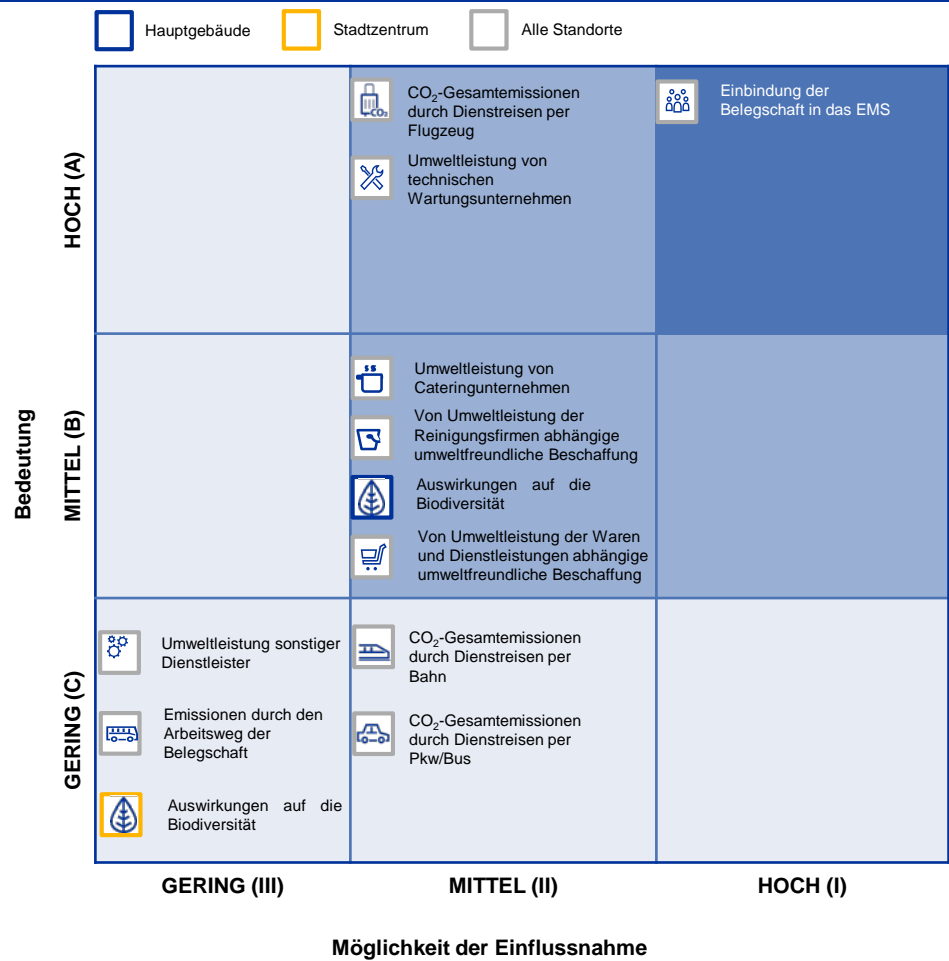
Hauptgebäude Stadtzentrum Alle Standorte

| | GERING (III) | MITTEL (II) | HOCH (I) |
|---|---|---|---|
| HOCH (A) | | $CO_2$-Gesamtemissionen durch Dienstreisen per Flugzeug<br>Umweltleistung von technischen Wartungsunternehmen | Einbindung der Belegschaft in das EMS |
| MITTEL (B) | | Umweltleistung von Cateringunternehmen<br>Von Umweltleistung der Reinigungsfirmen abhängige umweltfreundliche Beschaffung<br>Auswirkungen auf die Biodiversität<br>Von Umweltleistung der Waren und Dienstleistungen abhängige umweltfreundliche Beschaffung | |
| GERING (C) | Umweltleistung sonstiger Dienstleister<br>Emissionen durch den Arbeitsweg der Belegschaft<br>Auswirkungen auf die Biodiversität | $CO_2$-Gesamtemissionen durch Dienstreisen per Bahn<br>$CO_2$-Gesamtemissionen durch Dienstreisen per Pkw/Bus | |

Bedeutung

Möglichkeit der Einflussnahme